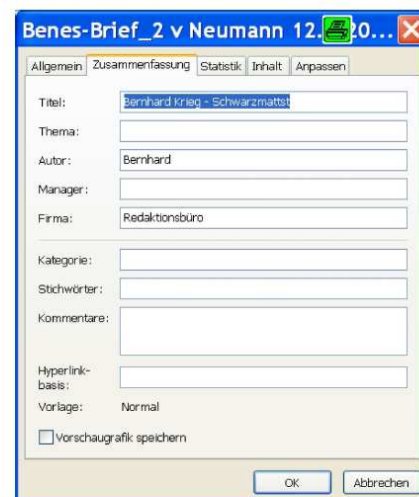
Benes-Brief_2 v Neumann 12.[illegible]20...

Allgemein | Zusammenfassung | Statistik | Inhalt | Anpassen

Titel: Bernhard Krieg - Schwarzmattst

Thema:

Autor: Bernhard

Manager:

Firma: Redaktionsbüro

Kategorie:

Stichwörter:

Kommentare:

Hyperlinkbasis:

Vorlage: Normal

Vorschaugrafik speichern

OK Abbrechen